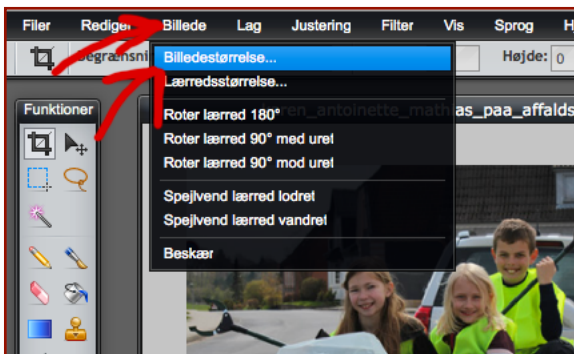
Filer Redige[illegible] Billede Lag Justering Filter Vis Sprog H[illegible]

Begrænsni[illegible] Højde: 0

Billedestørrelse...
Lærredsstørrelse...
Roter lærred 180°
Roter lærred 90° med uret
Roter lærred 90° mod uret
Spejlvend lærred lodret
Spejlvend lærred vandret
Beskær

Funktioner

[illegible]ren_antoinette_mathias_paa_affalds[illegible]